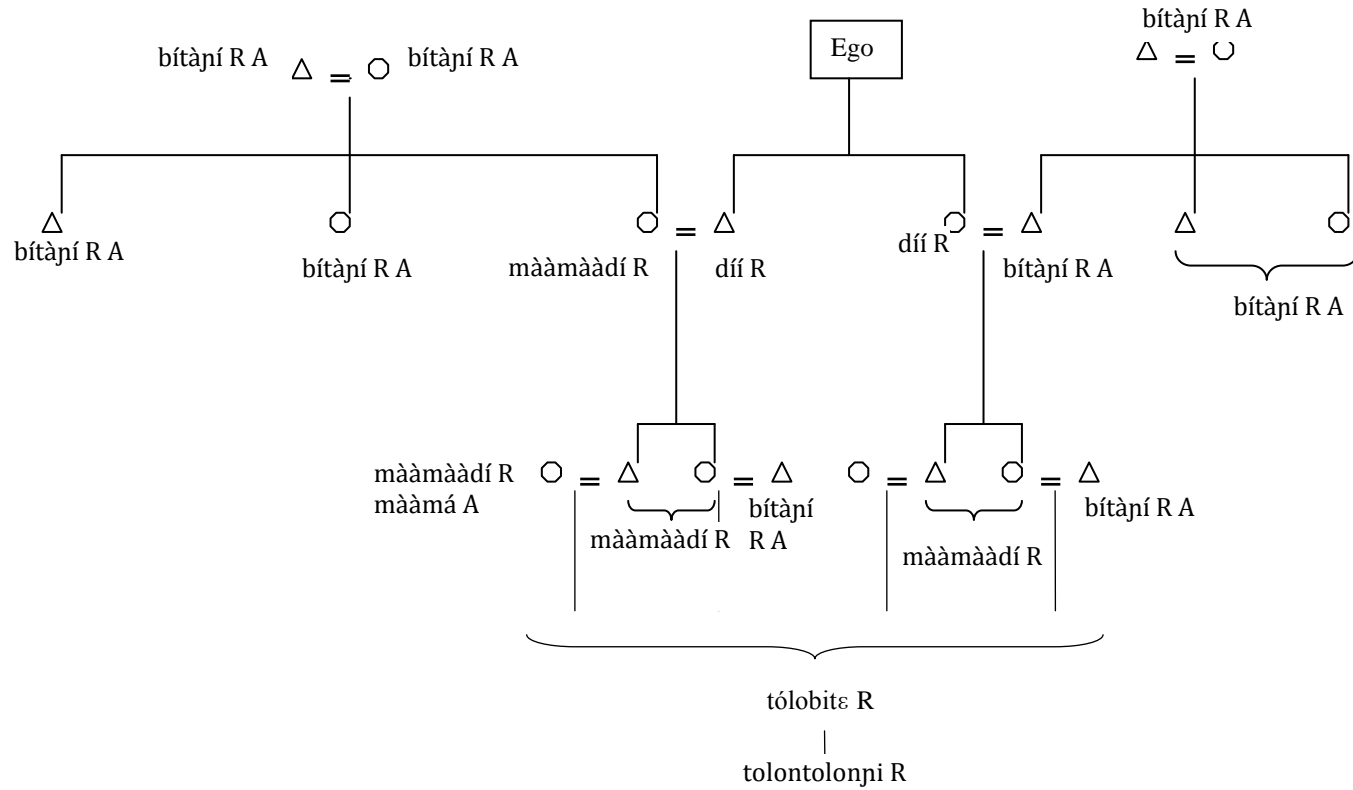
bítàɲí R A bítàɲí R A

Ego

bítàɲí R A

bítàɲí R A

bítàɲí R A

màamàadí R

díí R

díí R

bítàɲí R A

bítàɲí R A

màamàadí R
màamá A

màamàadí R

bítàɲí
R A

màamàadí R

bítàɲí R A

tólobitɛ R

tolontolonɲi R